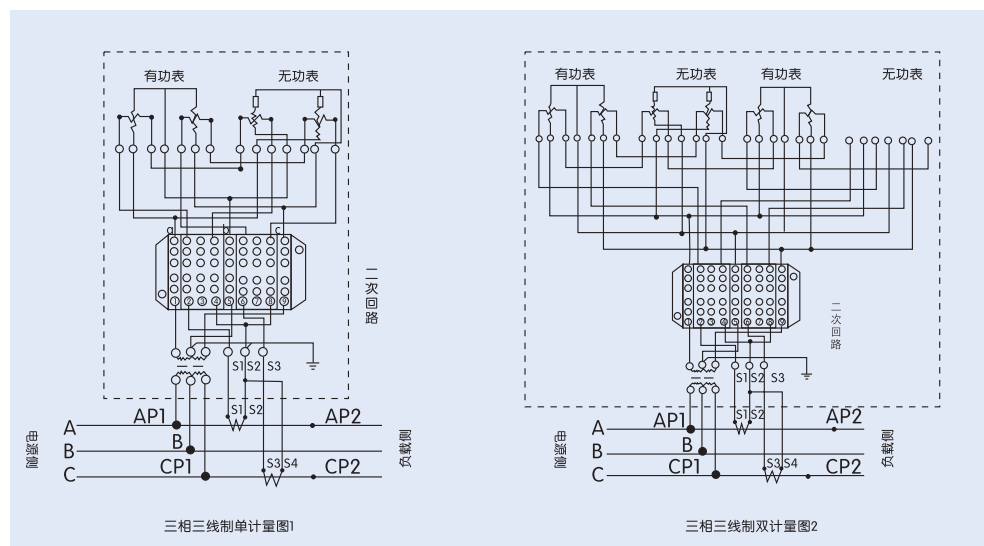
有功表
无功表
a
b
c
①
②
③
④
⑤
⑥
⑦
⑧
⑨
二次回路
S1 S2 S3
S1 S2
AP1
AP2
A
B
C
CP1
CP2
S3 S4
电源侧
负载侧
三相三线制单计量图1

有功表
无功表
有功表
无功表
二次回路
S1 S2 S3
S1 S2
AP1
AP2
A
B
C
CP1
CP2
S3 S4
电源侧
负载侧
三相三线制双计量图2